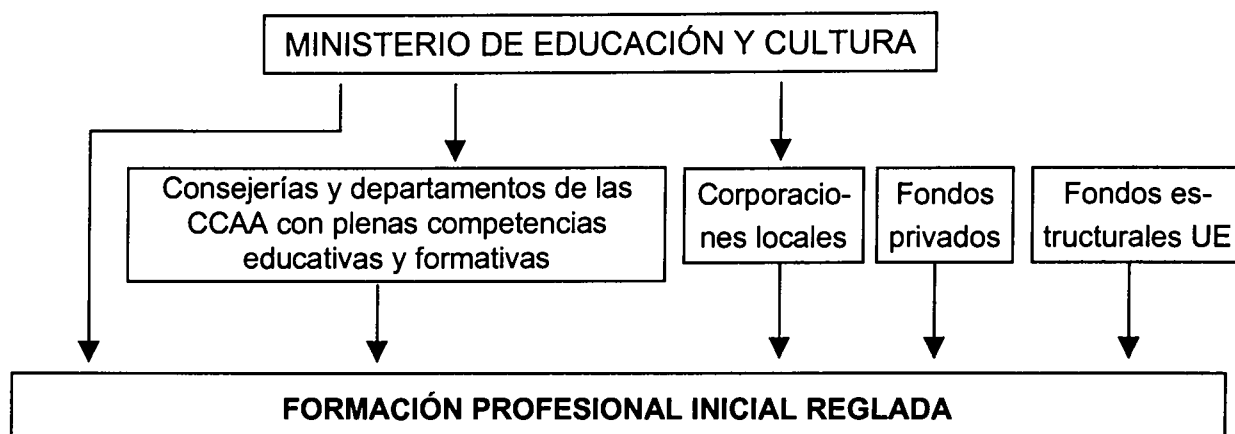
MINISTERIO DE EDUCACIÓN Y CULTURA

Consejerías y departamentos de las CCAA con plenas competencias educativas y formativas

Corporaciones locales

Fondos privados

Fondos estructurales UE

FORMACIÓN PROFESIONAL INICIAL REGLADA